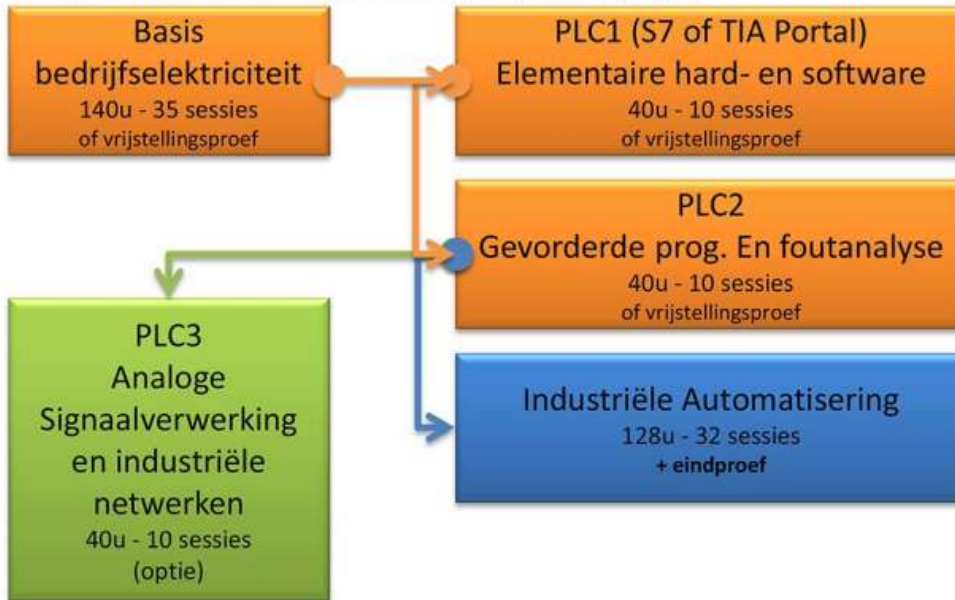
Basis bedrijfselektriciteit
140u - 35 sessies
of vrijstellingsproef

PLC1 (S7 of TIA Portal)
Elementaire hard- en software
40u - 10 sessies
of vrijstellingsproef

PLC2
Gevorderde prog. En foutanalyse
40u - 10 sessies
of vrijstellingsproef

PLC3
Analoge Signaalverwerking en industriële netwerken
40u - 10 sessies
(optie)

Industriële Automatisering
128u - 32 sessies
+ eindproef